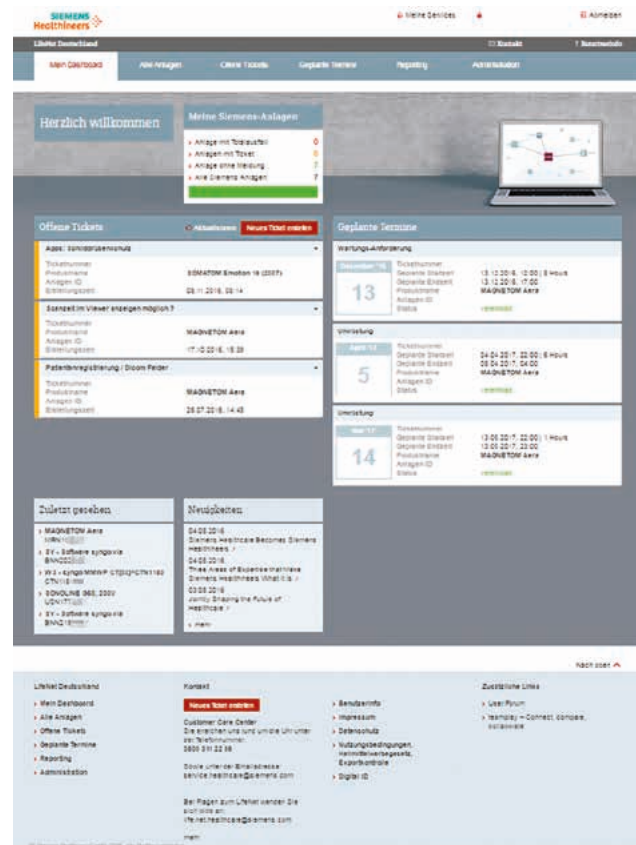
SIEMENS Healthineers

Meine Services

Abmelden

LifeNet Deutschland

Kontakt

Benutzerhilfe

Mein Dashboard | Alle Anlagen | Offene Tickets | Geplante Termine | Reporting | Administration

Herzlich willkommen

Meine Siemens-Anlagen

Anlage mit Totalausfall 0
Anlagen mit Ticket 0
Anlage ohne Meldung 7
Alle Siemens Anlagen 7

Offene Tickets

Aktualisieren

Neues Ticket erstellen

Apps: Kontrollbildschirm

Ticketnummer
Produktname SOMATOM Emotion 16 (2007)
Anlagen ID
Erstellungszeit 08.11.2016, 08:14

Scanzeit im Viewer anzeigen möglich ?

Ticketnummer
Produktname MAGNETOM Aera
Anlagen ID
Erstellungszeit 17.10.2016, 15:29

Patientenregistrierung / Dicom Felder

Ticketnummer
Produktname MAGNETOM Aera
Anlagen ID
Erstellungszeit 26.07.2016, 14:45

Geplante Termine

Wartungs-Anforderung

December '16
13

Ticketnummer
Geplante Startzeit 13.12.2016, 12:00 | 5 Hours
Geplante Endzeit 13.12.2016, 17:00
Produktname MAGNETOM Aera
Anlagen ID
Status

Umrüstung

April '17
5

Ticketnummer
Geplante Startzeit 04.04.2017, 22:00 | 6 Hours
Geplante Endzeit 05.04.2017, 04:00
Produktname MAGNETOM Aera
Anlagen ID
Status

Umrüstung

Mai '17
14

Ticketnummer
Geplante Startzeit 13.05.2017, 22:00 | 1 Hours
Geplante Endzeit 13.05.2017, 23:00
Produktname MAGNETOM Aera
Anlagen ID
Status

Zuletzt gesehen

MAGNETOM Aera
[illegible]
SY - Software syngo.via
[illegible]
WS - syngo/MMWP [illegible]
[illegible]
SONOLINE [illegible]
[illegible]
SY - Software syngo.via
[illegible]

Neuigkeiten

04.08.2016
Siemens Healthcare Becomes Siemens Healthineers
04.08.2016
Three Areas of Expertise that Make Siemens Healthineers What It Is
03.08.2016
Jointly Shaping the Future of Healthcare
mehr

Nach oben

LifeNet Deutschland
Mein Dashboard
Alle Anlagen
Offene Tickets
Geplante Termine
Reporting
Administration

Kontakt
Neues Ticket erstellen
Customer Care Center
Sie erreichen uns rund um die Uhr unter der Telefonnummer:
0800 311 22 96
Sowie unter der Emailadresse:
service.healthcare@siemens.com
Bei Fragen zum LifeNet wenden Sie sich bitte an:
life.net.healthcare@siemens.com
mehr

Benutzerinfo
Impressum
Datenschutz
Nutzungsbedingungen, Heilmittelwerbegesetz, Exportkontrolle
Digital ID

Zusätzliche Links
User Forum
teamplay – Connect, compare, collaborate